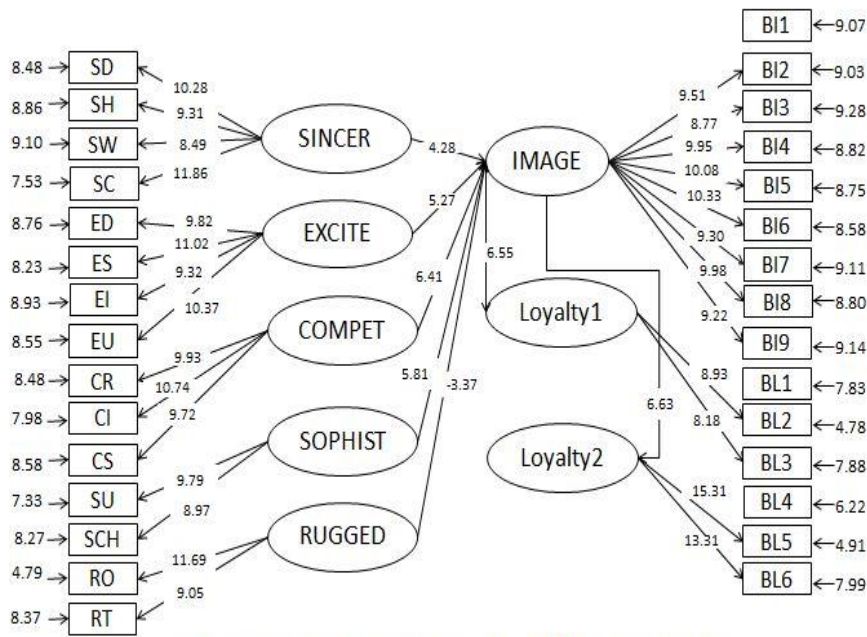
BI1 9.07
8.48 SD 10.28
8.86 SH 9.31
9.10 SW 8.49
7.53 SC 11.86
SINCER 4.28
IMAGE
8.76 ED 9.82
8.23 ES 11.02
8.93 EI 9.32
8.55 EU 10.37
EXCITE 5.27
COMPET 6.41
6.55
8.48 CR 9.93
7.98 CI 10.74
8.58 CS 9.72
SOPHIST 5.81 -3.37
7.33 SU 9.79
8.27 SCH 8.97
RUGGED
4.79 RO 11.69
8.37 RT 9.05
9.51 BI2 9.03
8.77 BI3 9.28
9.95 BI4 8.82
10.08 BI5 8.75
10.33 BI6 8.58
9.30 BI7 9.11
9.98 BI8 8.80
9.22 BI9 9.14
Loyalty1
8.93 BL1 7.83
6.63
8.18 BL2 4.78
Loyalty2
BL3 7.88
15.31 BL4 6.22
13.31 BL5 4.91
BL6 7.99